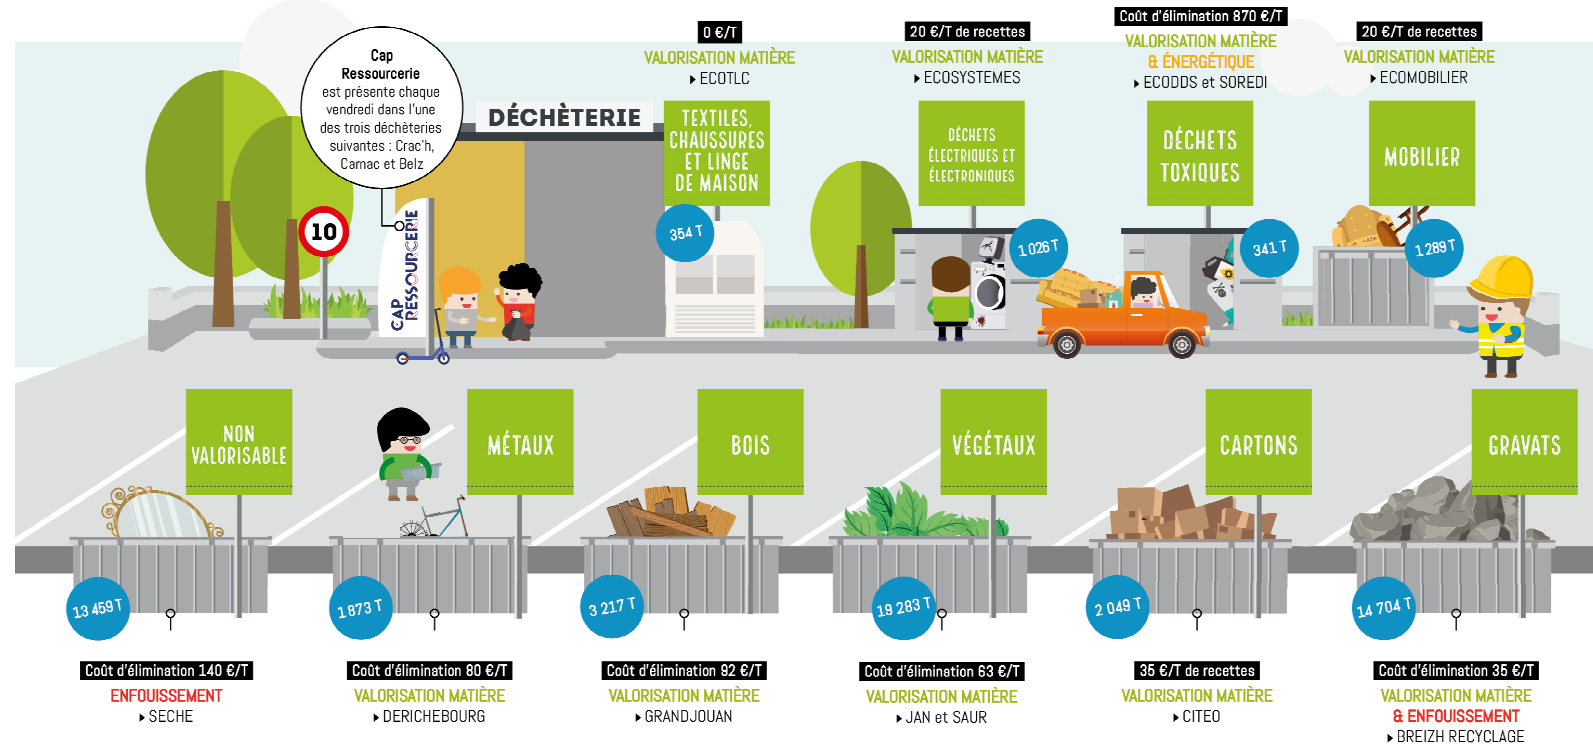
Cap Ressourcerie est présente chaque vendredi dans l'une des trois déchèteries suivantes : Crac'h, Carnac et Belz

10

CAP RESSOURCERIE

DÉCHÈTERIE

0 €/T
VALORISATION MATIÈRE
▸ ECOTLC
TEXTILES, CHAUSSURES ET LINGE DE MAISON
354 T

20 €/T de recettes
VALORISATION MATIÈRE
▸ ECOSYSTEMES
DÉCHETS ÉLECTRIQUES ET ÉLECTRONIQUES
1 026 T

Coût d'élimination 870 €/T
VALORISATION MATIÈRE & ÉNERGÉTIQUE
▸ ECODDS et SOREDI
DÉCHETS TOXIQUES
341 T

20 €/T de recettes
VALORISATION MATIÈRE
▸ ECOMOBILIER
MOBILIER
1 289 T

NON VALORISABLE
13 459 T
Coût d'élimination 140 €/T
ENFOUISSEMENT
▸ SECHE

MÉTAUX
1 873 T
Coût d'élimination 80 €/T
VALORISATION MATIÈRE
▸ DERICHEBOURG

BOIS
3 217 T
Coût d'élimination 92 €/T
VALORISATION MATIÈRE
▸ GRANDJOUAN

VÉGÉTAUX
19 283 T
Coût d'élimination 63 €/T
VALORISATION MATIÈRE
▸ JAN et SAUR

CARTONS
2 049 T
35 €/T de recettes
VALORISATION MATIÈRE
▸ CITEO

GRAVATS
14 704 T
Coût d'élimination 35 €/T
VALORISATION MATIÈRE & ENFOUISSEMENT
▸ BREIZH RECYCLAGE